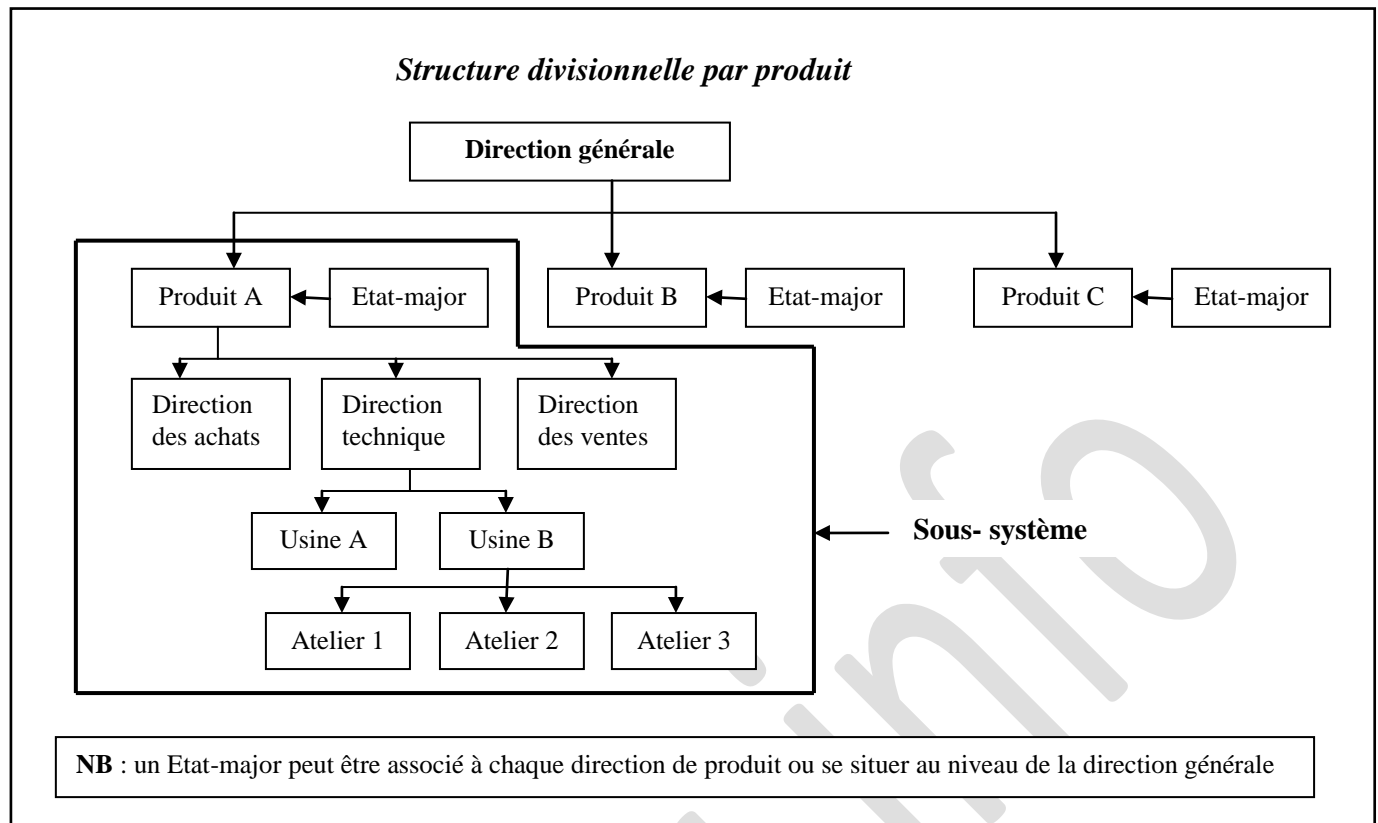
*Structure divisionnelle par produit*

**Direction générale**

Produit A

Etat-major

Produit B

Etat-major

Produit C

Etat-major

Direction des achats

Direction technique

Direction des ventes

Usine A

Usine B

Atelier 1

Atelier 2

Atelier 3

**Sous- système**

**NB** : un Etat-major peut être associé à chaque direction de produit ou se situer au niveau de la direction générale